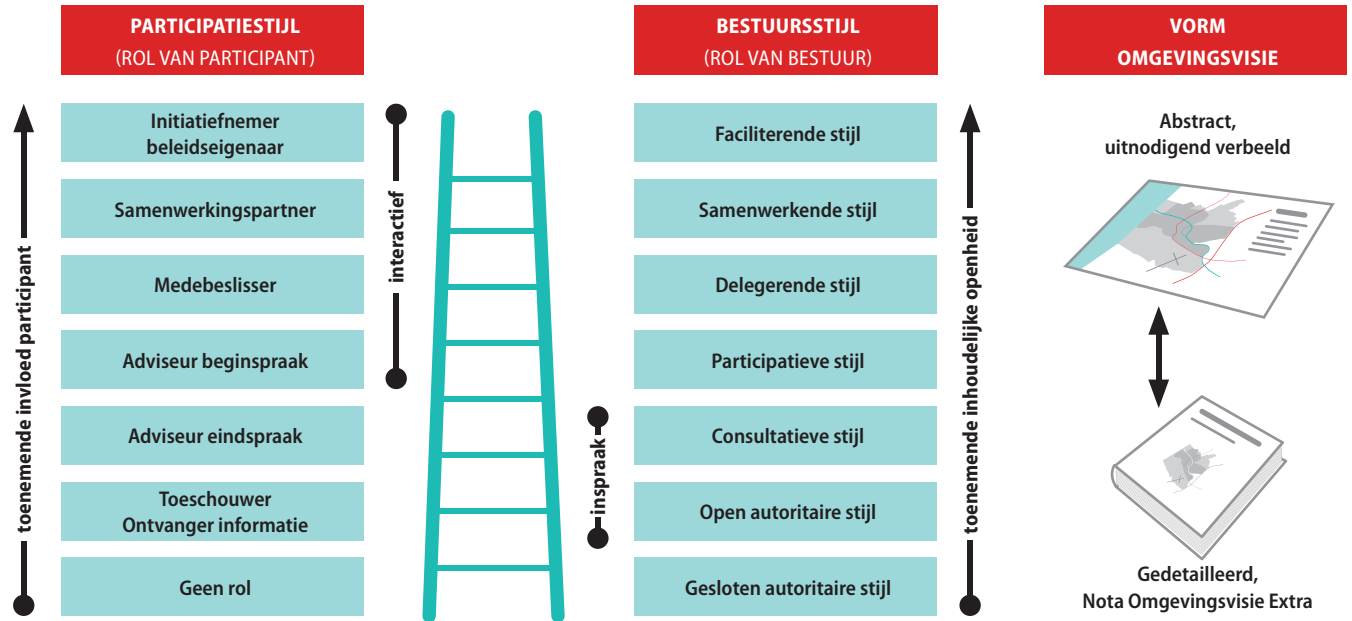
PARTICIPATIESTIJL
(ROL VAN PARTICIPANT)

BESTUURSSTIJL
(ROL VAN BESTUUR)

VORM
OMGEVINGSVISIE

toenemende invloed participant

Initiatiefnemer
beleidseigenaar

Samenwerkingspartner

Medebeslisser

Adviseur beginspraak

Adviseur eindspraak

Toeschouwer
Ontvanger informatie

Geen rol

interactief

inspraak

Faciliterende stijl

Samenwerkende stijl

Delegerende stijl

Participatieve stijl

Consultatieve stijl

Open autoritaire stijl

Gesloten autoritaire stijl

toenemende inhoudelijke openheid

Abstract,
uitnodigend verbeeld

Gedetailleerd,
Nota Omgevingsvisie Extra